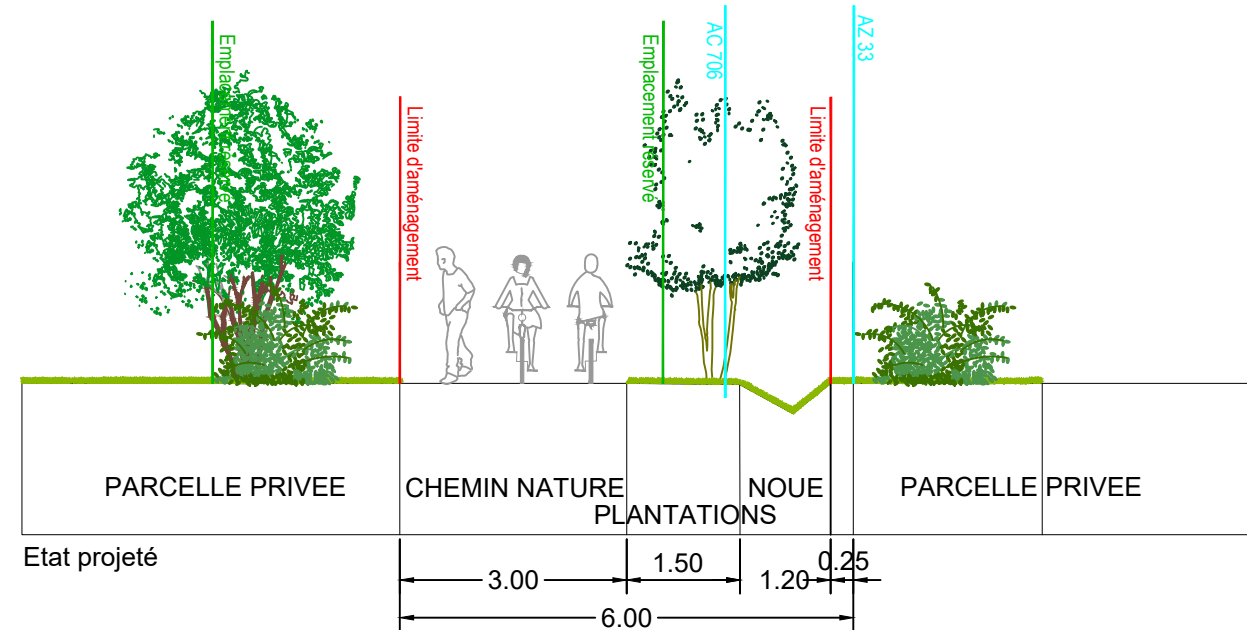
Emplacement réservé

Limite d'aménagement

Emplacement réservé

AC 706

Limite d'aménagement

AZ 33

PARCELLE PRIVEE

CHEMIN NATURE

PLANTATIONS

NOUE

PARCELLE PRIVEE

Etat projeté

3.00

1.50

1.20

0.25

6.00